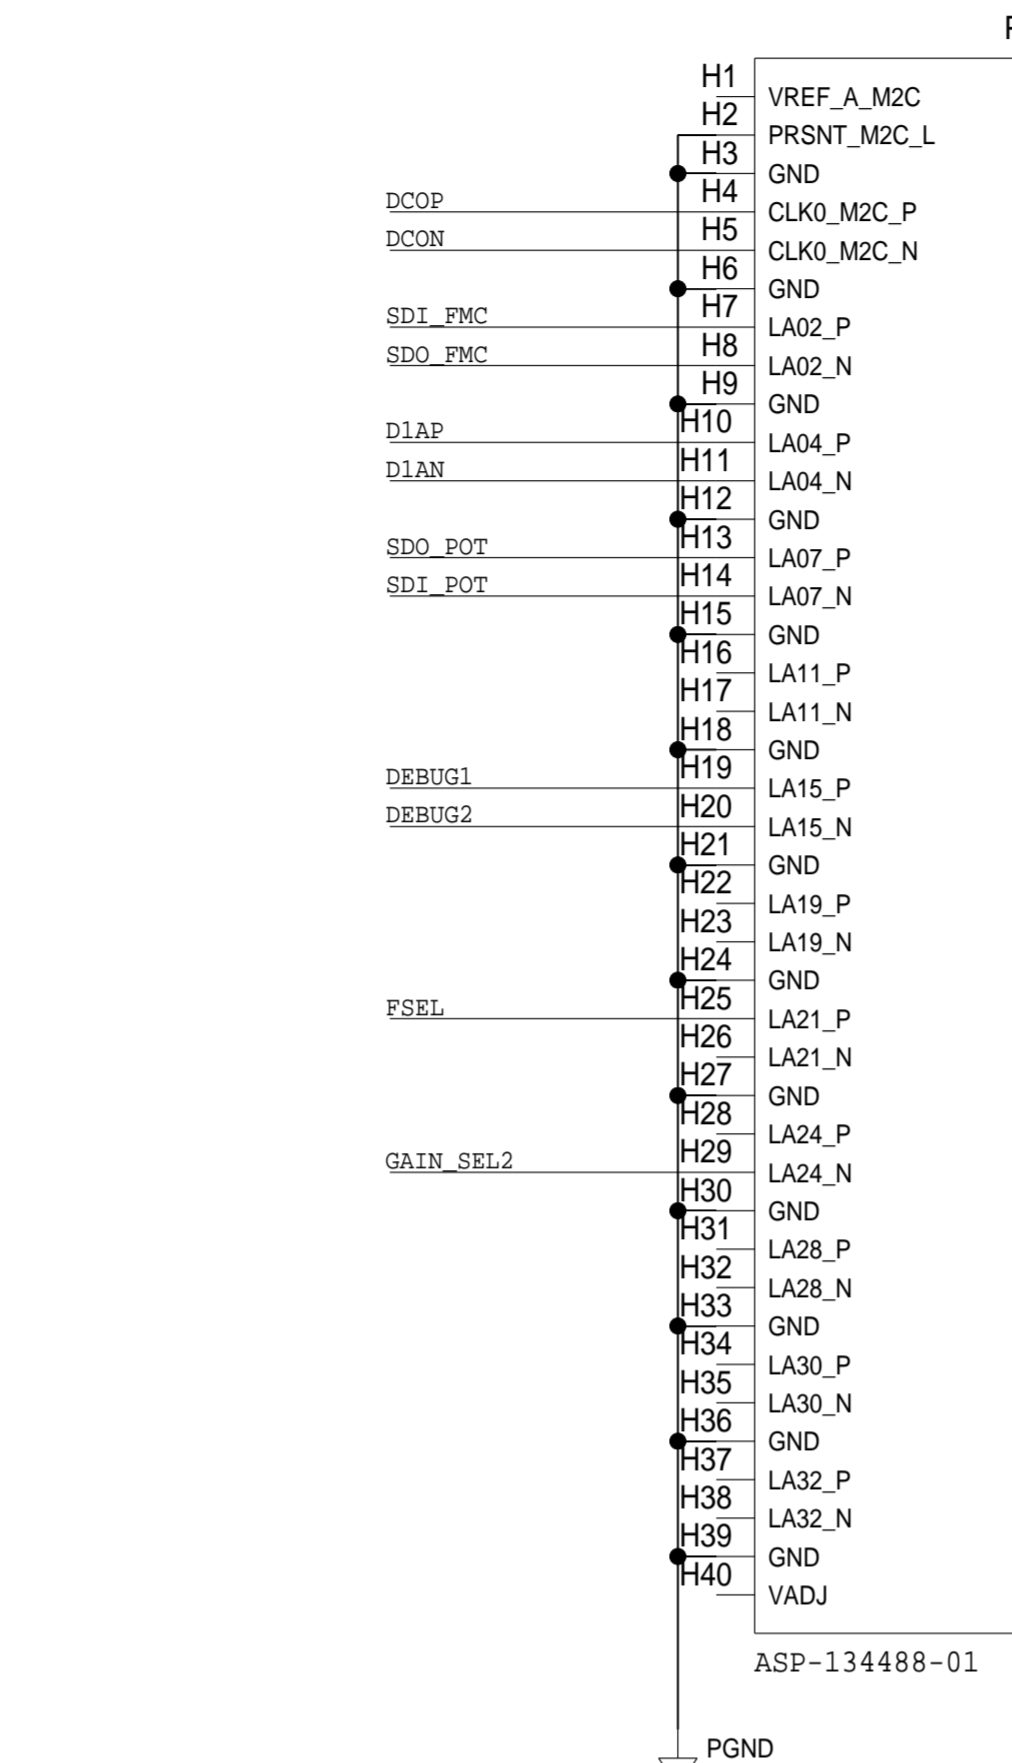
F

H1 VREF_A_M2C
H2 PRSNT_M2C_L
H3 GND
DCOP H4 CLK0_M2C_P
DCON H5 CLK0_M2C_N
H6 GND
SDI_FMC H7 LA02_P
SDO_FMC H8 LA02_N
H9 GND
D1AP H10 LA04_P
D1AN H11 LA04_N
H12 GND
SDO_POT H13 LA07_P
SDI_POT H14 LA07_N
H15 GND
H16 LA11_P
H17 LA11_N
H18 GND
DEBUG1 H19 LA15_P
DEBUG2 H20 LA15_N
H21 GND
H22 LA19_P
H23 LA19_N
H24 GND
FSEL H25 LA21_P
H26 LA21_N
H27 GND
H28 LA24_P
GAIN_SEL2 H29 LA24_N
H30 GND
H31 LA28_P
H32 LA28_N
H33 GND
H34 LA30_P
H35 LA30_N
H36 GND
H37 LA32_P
H38 LA32_N
H39 GND
H40 VADJ

ASP-134488-01

PGND